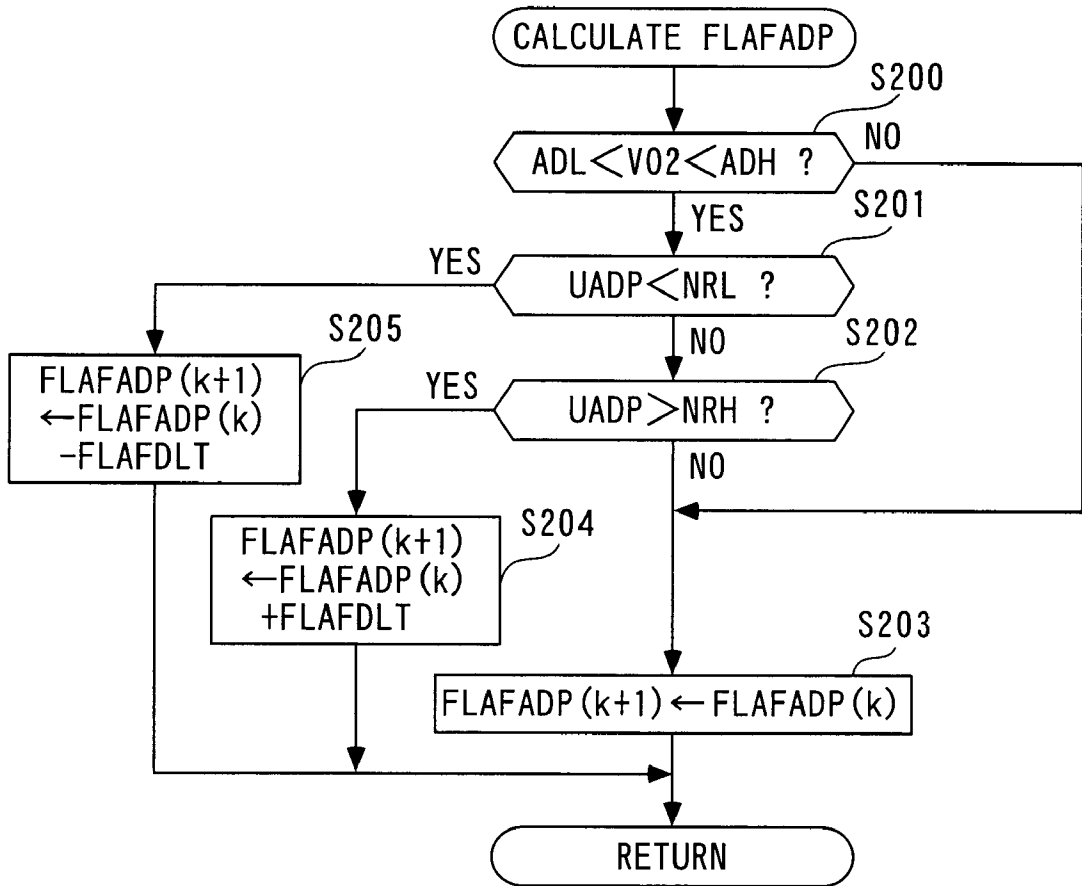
CALCULATE FLAFADP

S200

ADL$<$VO2$<$ADH ?

NO

YES

S201

YES

UADP$<$NRL ?

S205

NO

S202

FLAFADP(k+1) $\leftarrow$FLAFADP(k) -FLAFDLT

YES

UADP$>$NRH ?

NO

FLAFADP(k+1) $\leftarrow$FLAFADP(k) +FLAFDLT

S204

S203

FLAFADP(k+1)$\leftarrow$FLAFADP(k)

RETURN